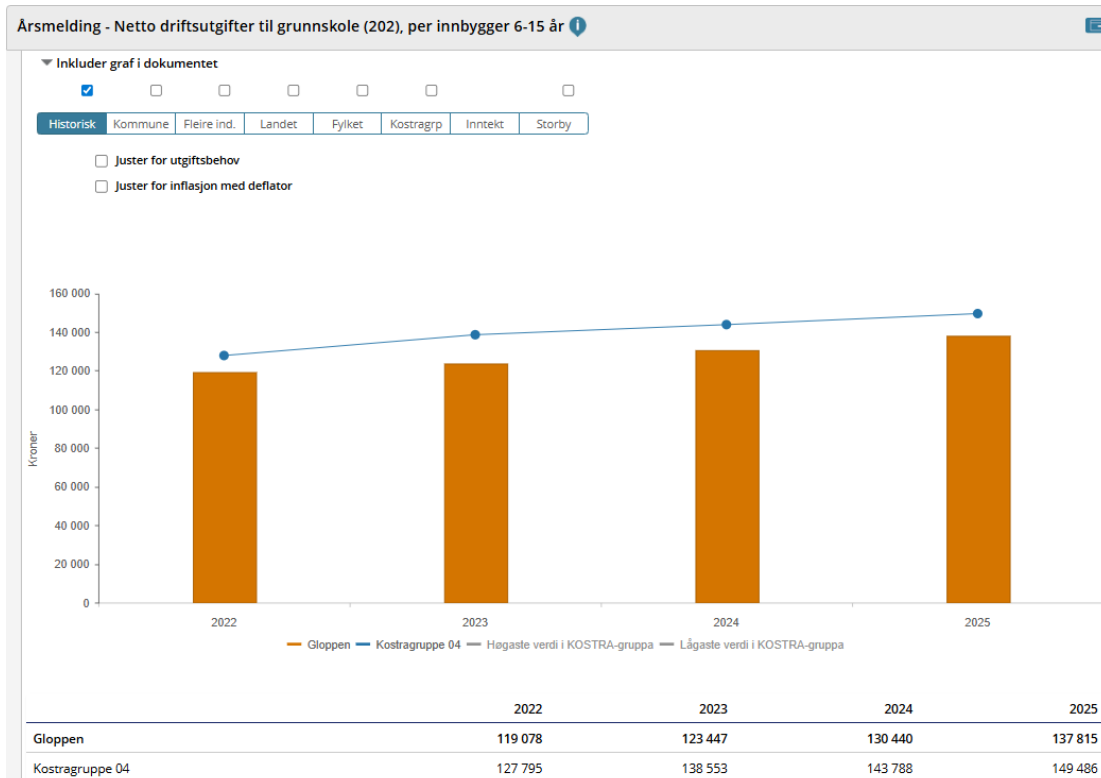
Årsmelding - Netto driftsutgifter til grunnskole (202), per innbygger 6-15 år

Inkluder graf i dokumentet

| Historisk | Kommune | Fleire ind. | Landet | Fylket | Kostragrp | Inntekt | Storby |
|---|---|---|---|---|---|---|---|

Juster for utgiftsbehov

Juster for inflasjon med deflator

160 000
140 000
120 000
100 000
80 000
60 000
40 000
20 000
0

Kroner

2022 2023 2024 2025

Gloppen Kostragruppe 04 Høgaste verdi i KOSTRA-gruppa Lågaste verdi i KOSTRA-gruppa

| | 2022 | 2023 | 2024 | 2025 |
|---|---|---|---|---|
| Gloppen | 119 078 | 123 447 | 130 440 | 137 815 |
| Kostragruppe 04 | 127 795 | 138 553 | 143 788 | 149 486 |